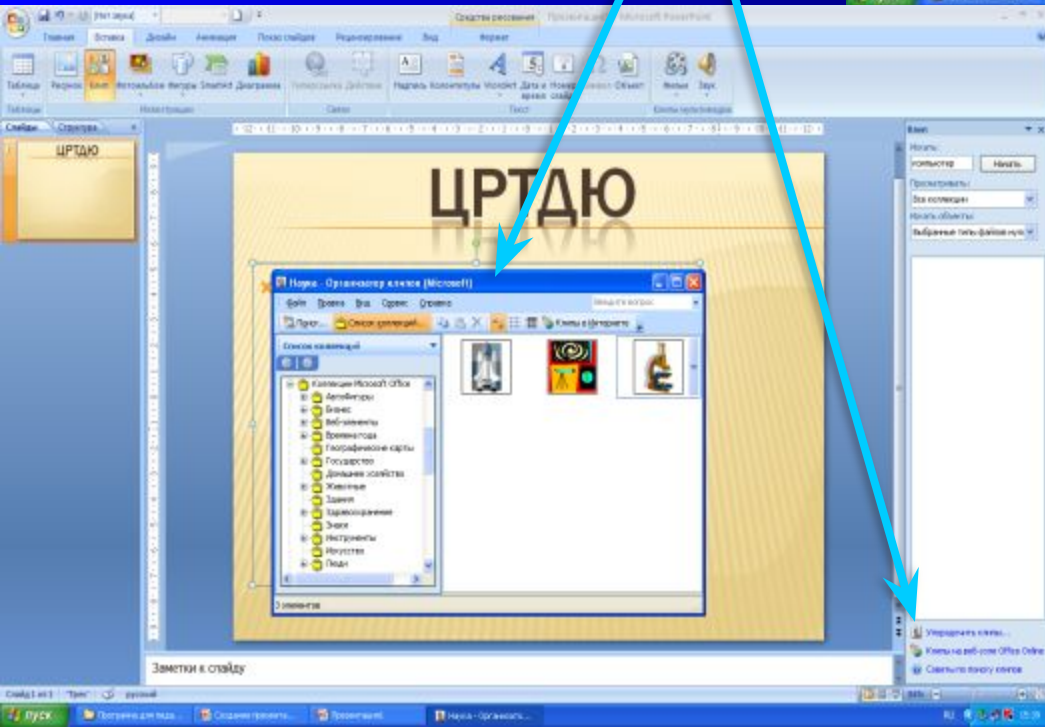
Средства рисования Microsoft PowerPoint

Главная Вставка Дизайн Анимация Показ слайдов Рецензирование Вид Формат

Таблица Рисунок Клип Фотоальбом Фигуры SmartArt Диаграмма Гиперссылка Действие Надпись Колонтитулы WordArt Дата и время Номер слайда Символ Объект Фильмы Звук

Таблицы Иллюстрации Связи Текст Клипы мультимедиа

Слайды Структура

ЦРТДЮ

ЦРТДЮ

Наука - Организатор клипов (Microsoft)

Файл Правка Вид Сервис Справка

Введите вопрос

Поиск... Список коллекций... Клипы в Интернете

Список коллекций

Коллекции Microsoft Office
Автофигуры
Бизнес
Веб-элементы
Времена года
Географические карты
Государство
Домашнее хозяйство
Животные
Здания
Здравоохранение
Знаки
Инструменты
Искусство
Люди

3 элемента

Клип
Искать:
компьютер
Начать
Просматривать:
Все коллекции
Искать объекты:
Выбранные типы файлов мул

Упорядочить клипы...
Клипы на веб-узле Office Online
Советы по поиску клипов

Заметки к слайду

Слайд 1 из 1 "Трек" русский

пуск Программа для веде... Создание презента... Презентация1 Наука - Организато...

RU